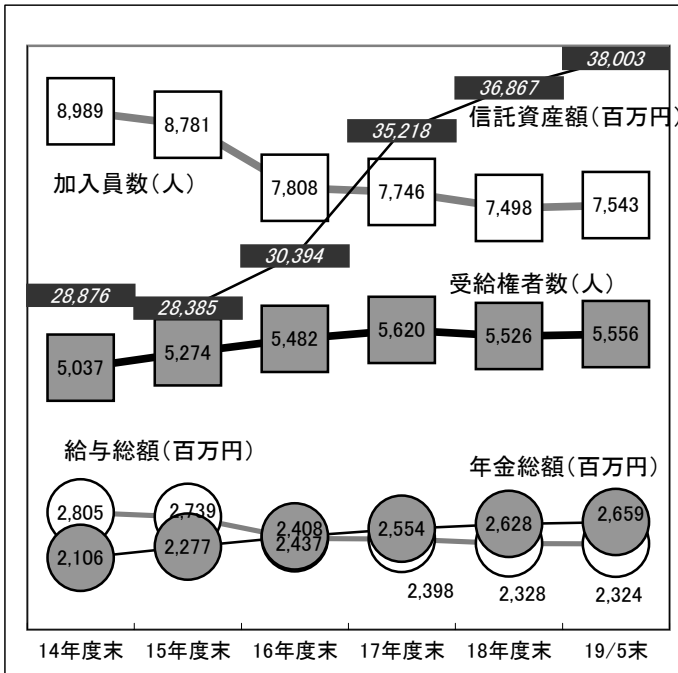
38,003
36,867
35,218
信託資産額(百万円)
8,989
8,781
加入員数(人)
7,808
7,746
7,498
7,543
30,394
28,876
28,385
受給権者数(人)
5,037
5,274
5,482
5,620
5,526
5,556
給与総額(百万円)
年金総額(百万円)
2,805
2,739
2,408
2,437
2,554
2,628
2,659
2,106
2,277
2,398
2,328
2,324
14年度末
15年度末
16年度末
17年度末
18年度末
19/5末